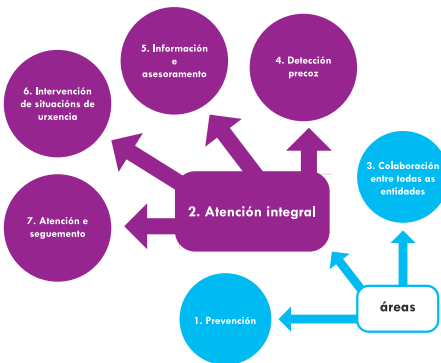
5. Información e asesoramento

4. Detección precoz

6. Intervención de situacións de urxencia

3. Colaboración entre todas as entidades

7. Atención e seguemento

2. Atención integral

áreas

1. Prevención